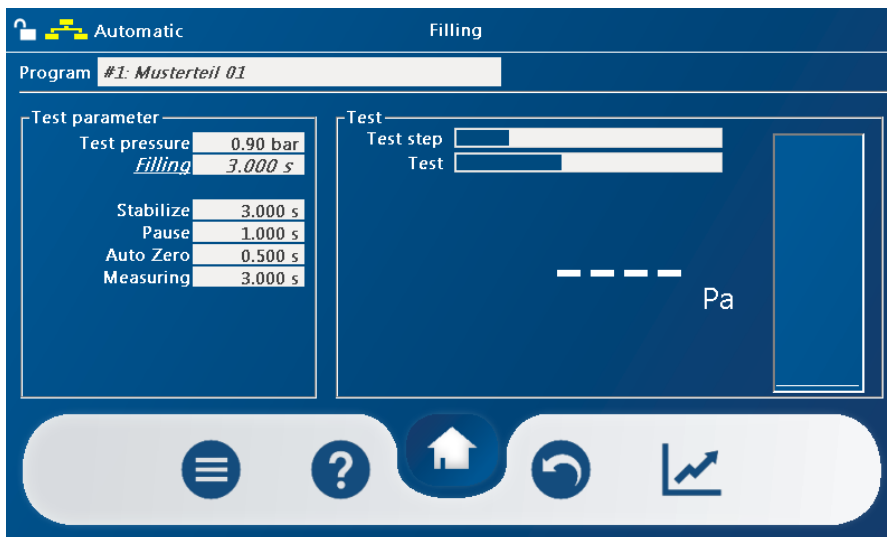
Automatic

Filling

Program #1: Musterteil 01

Test parameter

| | |
|---|---|
| Test pressure | 0.90 bar |
| Filling | 3.000 s |
| Stabilize | 3.000 s |
| Pause | 1.000 s |
| Auto Zero | 0.500 s |
| Measuring | 3.000 s |

Test

Test step

Test

- - - -

Pa